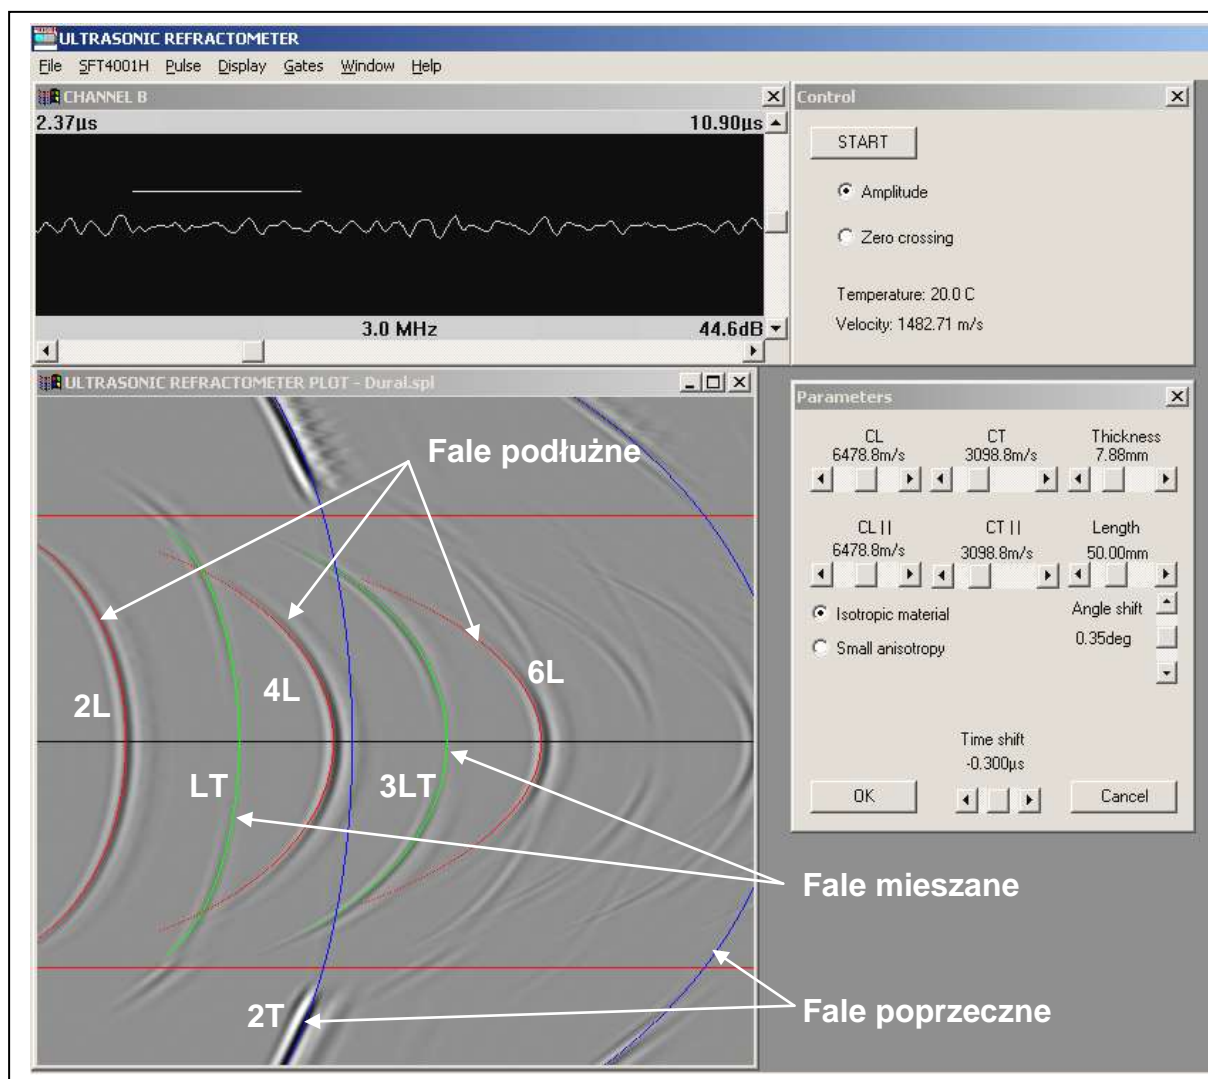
ULTRASONIC REFRACTOMETER
File SFT4001H Pulse Display Gates Window Help

CHANNEL B
2.37µs
10.90µs
3.0 MHz
44.6dB

Control
START
Amplitude
Zero crossing
Temperature: 20.0 C
Velocity: 1482.71 m/s

ULTRASONIC REFRACTOMETER PLOT - Dural.spl
Fale podłużne
2L
4L
6L
LT
3LT
2T

Parameters
CL
6478.8m/s
CT
3098.8m/s
Thickness
7.88mm
CL II
6478.8m/s
CT II
3098.8m/s
Length
50.00mm
Isotropic material
Small anisotropy
Angle shift
0.35deg
Time shift
-0.300µs
OK
Cancel

Fale mieszane
Fale poprzeczne